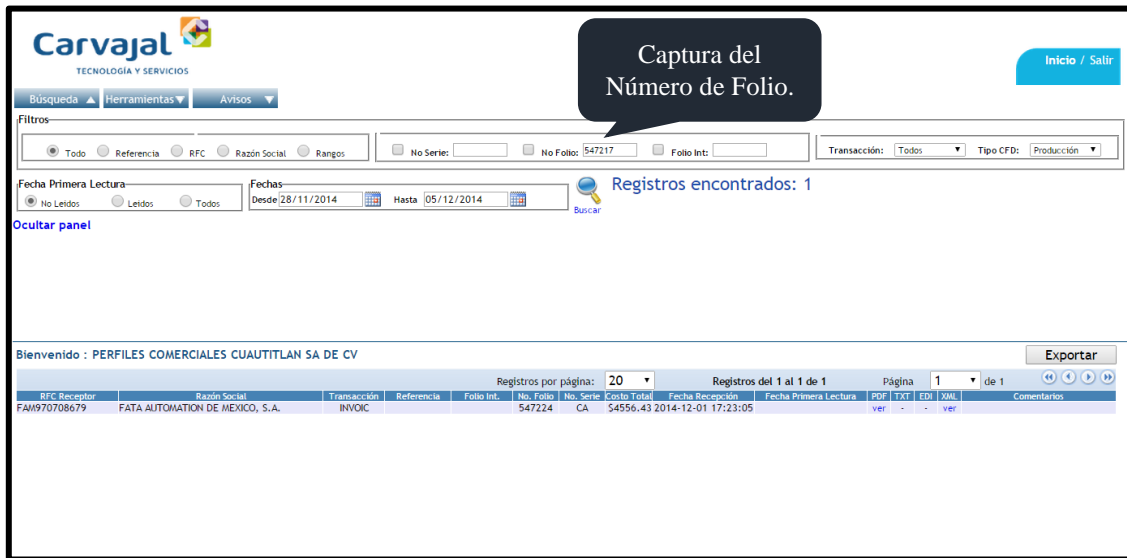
Carvajal
TECNOLOGÍA Y SERVICIOS

Captura del Número de Folio.

Inicio / Salir

Búsqueda ▲ Herramientas ▼ Avisos ▼

Filtros
Todo Referencia RFC Razón Social Rangos
No Serie: No Folio: 547217 Folio Int:
Transacción: Todos ▼ Tipo CFD: Producción ▼

Fecha Primera Lectura
No Leidos Leidos Todos

Fechas
Desde 28/11/2014 Hasta 05/12/2014

Buscar

Registros encontrados: 1

Ocultar panel

Bienvenido : PERFILES COMERCIALES CUAUTITLAN SA DE CV

Exportar

Registros por página: 20 ▼ Registros del 1 al 1 de 1 Página 1 ▼ de 1

| RFC Receptor | Razón Social | Transacción | Referencia | Folio Int. | No. Folio | No. Serie | Costo Total | Fecha Recepción | Fecha Primera Lectura | PDF | TXT | EDI | XML | Comentarios |
|---|---|---|---|---|---|---|---|---|---|---|---|---|---|---|
| FAM970708679 | FATA AUTOMATION DE MEXICO, S.A. | INVOIC | | | 547224 | CA | $4556.43 | 2014-12-01 17:23:05 | | ver | - | - | ver | |